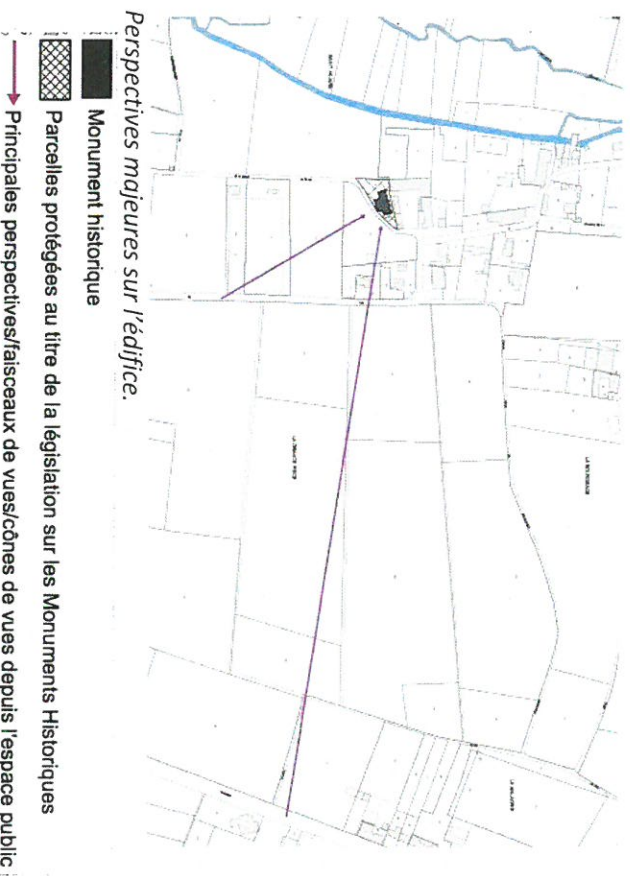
Perspectives majeures sur l'édifice.

Monument historique

Parcelles protégées au titre de la législation sur les Monuments Historiques

Principales perspectives/faisceaux de vues/cônes de vues depuis l'espace public